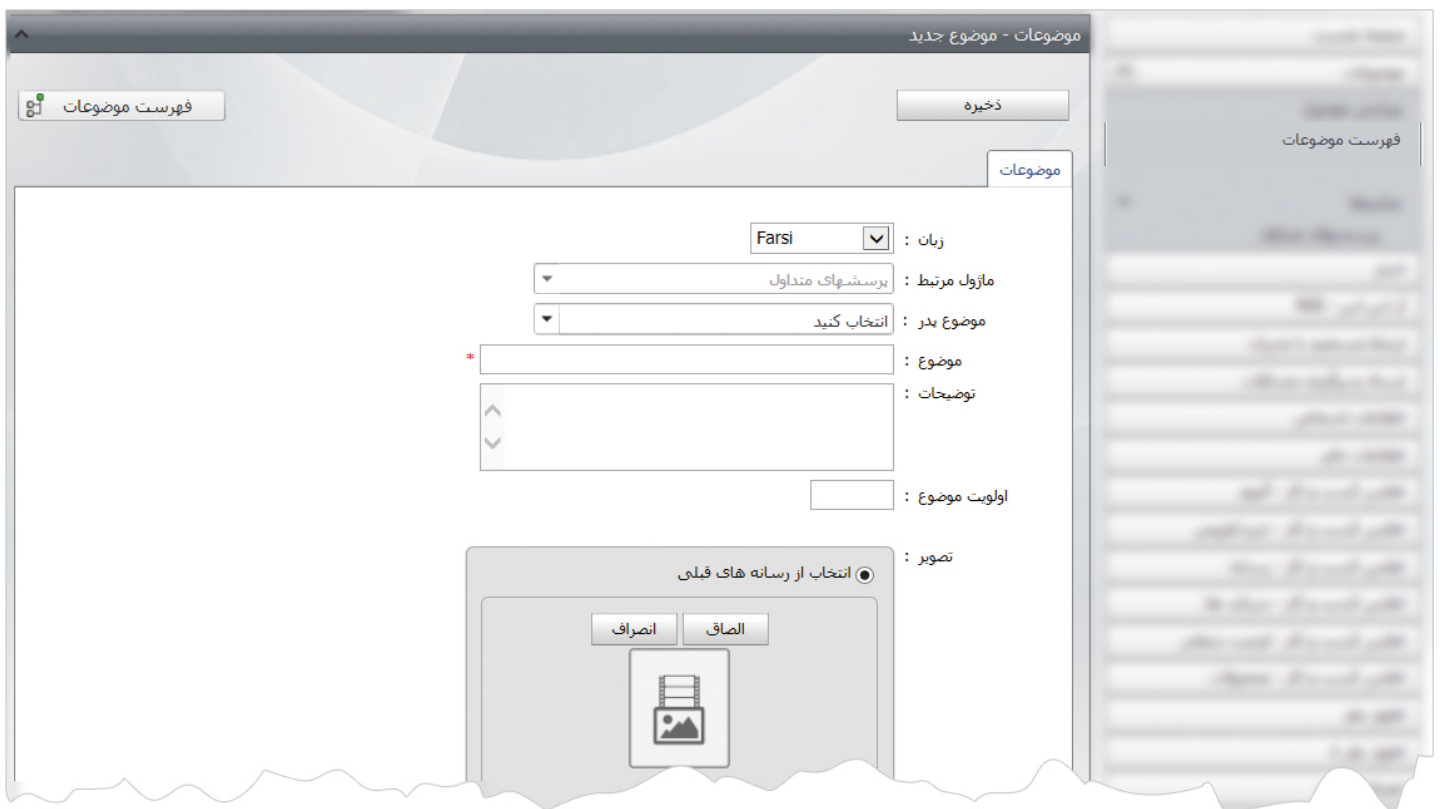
موضوعات - موضوع جدید

فهرست موضوعات

ذخیره

فهرست موضوعات

موضوعات

زبان : Farsi

ماژول مرتبط : پرسشهای متداول

موضوع پدر : انتخاب کنید

موضوع : *

توضیحات :

اولویت موضوع :

تصویر :

انتخاب از رسانه های قبلی

الصاق انصراف